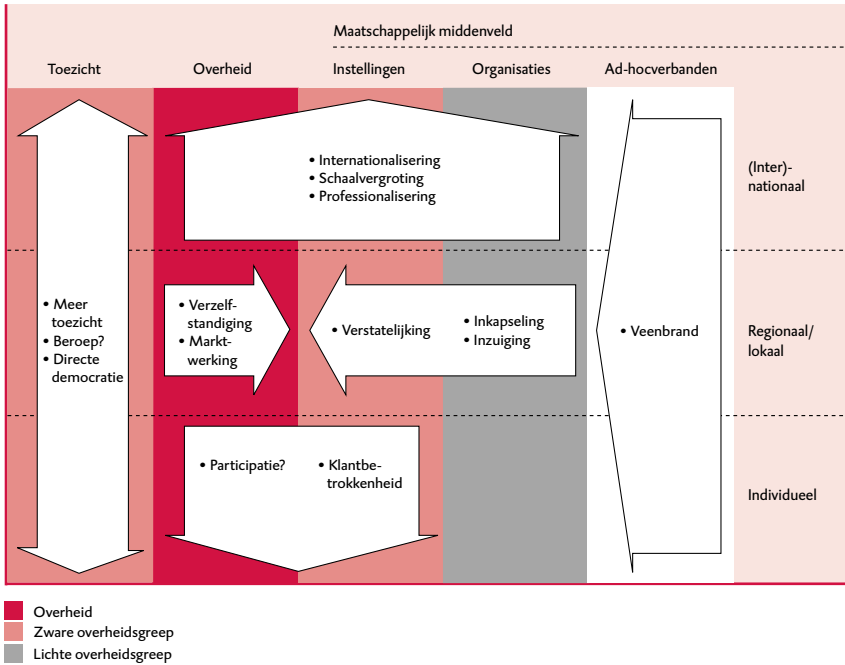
Maatschappelijk middenveld

Toezicht

Overheid

Instellingen

Organisaties

Ad-hocverbanden

• Internationalisering
• Schaalvergroting
• Professionalisering

(Inter)-nationaal

• Meer toezicht
• Beroep?
• Directe democratie

• Verzelfstandiging
• Marktwerking

• Verstatelijking

• Inkapseling
• Inzuiging

• Veenbrand

Regionaal/ lokaal

• Participatie?

• Klantbetrokkenheid

Individueel

Overheid
Zware overheidsgreep
Lichte overheidsgreep